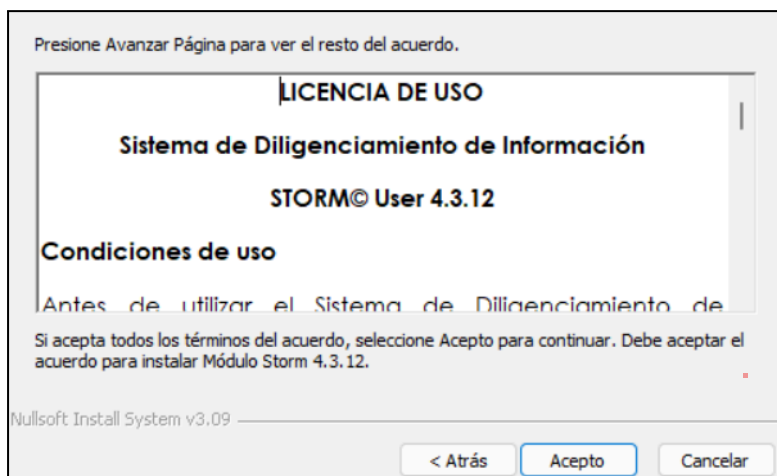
Presione Avanzar Página para ver el resto del acuerdo.

LICENCIA DE USO

Sistema de Diligenciamiento de Información

STORM© User 4.3.12

Condiciones de uso

Antes de utilizar el Sistema de Diligenciamiento de

Si acepta todos los términos del acuerdo, seleccione Acepto para continuar. Debe aceptar el acuerdo para instalar Módulo Storm 4.3.12.

Nullsoft Install System v3.09

< Atrás | Acepto | Cancelar